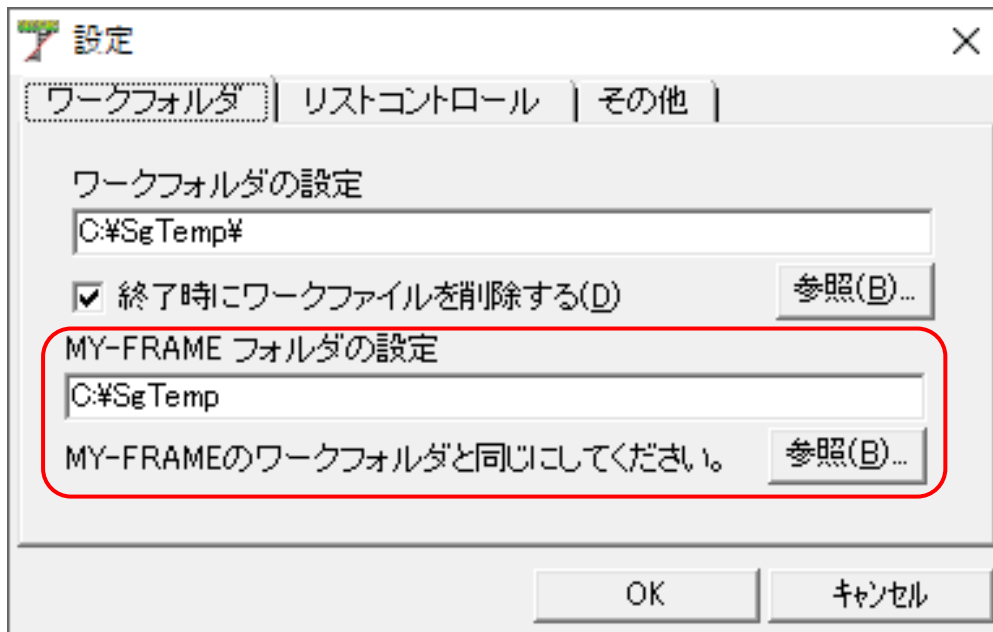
設定

ワークフォルダ | リストコントロール | その他

ワークフォルダの設定

C:¥SgTemp¥

終了時にワークファイルを削除する(D)

参照(B)...

MY-FRAME フォルダの設定

C:¥SgTemp

MY-FRAMEのワークフォルダと同じにしてください。

参照(B)...

OK

キャンセル